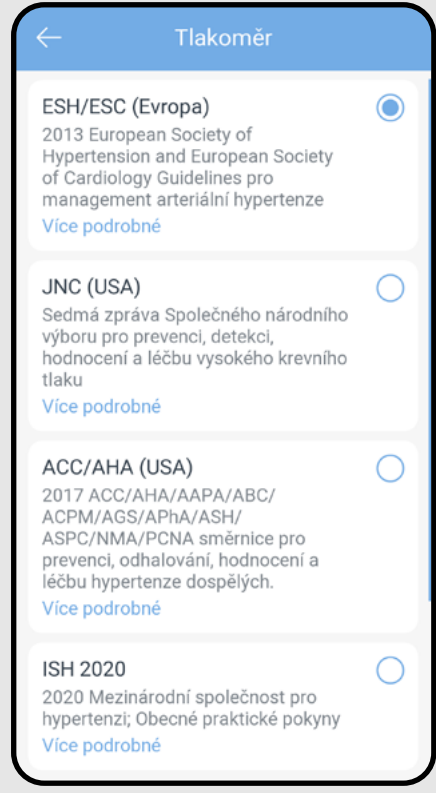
Tlakoměr

ESH/ESC (Evropa)
2013 European Society of Hypertension and European Society of Cardiology Guidelines pro management arteriální hypertenze
Více podrobné

JNC (USA)
Sedmá zpráva Společného národního výboru pro prevenci, detekci, hodnocení a léčbu vysokého krevního tlaku
Více podrobné

ACC/AHA (USA)
2017 ACC/AHA/AAPA/ABC/ ACPM/AGS/APhA/ASH/ ASPC/NMA/PCNA směrnice pro prevenci, odhalování, hodnocení a léčbu hypertenze dospělých.
Více podrobné

ISH 2020
2020 Mezinárodní společnost pro hypertenzi; Obecné praktické pokyny
Více podrobné